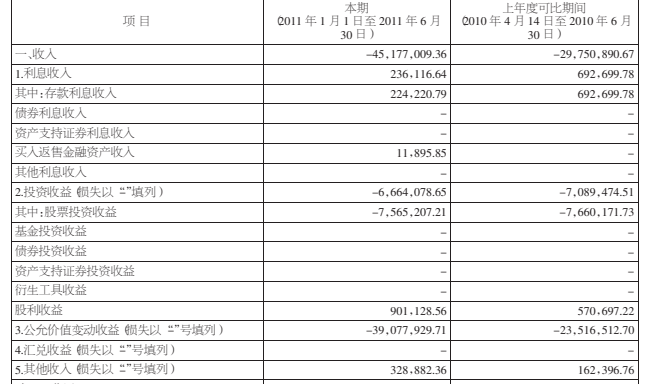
| 项目 | 本期 (2011 年 1 月 1 日至 2011 年 6 月 30 日) | 上年度可比期间 (2010 年 4 月 14 日至 2010 年 6 月 30 日) |
|---|---|---|
| 一、收入 | –45,177,009.36 | –29,750,890.67 |
| 1.利息收入 | 236,116.64 | 692,699.78 |
| 其中:存款利息收入 | 224,220.79 | 692,699.78 |
| 债券利息收入 | – | – |
| 资产支持证券利息收入 | – | – |
| 买入返售金融资产收入 | 11,895.85 | – |
| 其他利息收入 | – | – |
| 2.投资收益 (损失以"–"填列) | –6,664,078.65 | –7,089,474.51 |
| 其中:股票投资收益 | –7,565,207.21 | –7,660,171.73 |
| 基金投资收益 | – | – |
| 债券投资收益 | – | – |
| 资产支持证券投资收益 | – | – |
| 衍生工具收益 | – | – |
| 股利收益 | 901,128.56 | 570,697.22 |
| 3.公允价值变动收益 (损失以"–"号填列) | –39,077,929.71 | –23,516,512.70 |
| 4.汇兑收益 (损失以"–"号填列) | – | – |
| 5.其他收入 (损失以"–"号填列) | 328,882.36 | 162,396.76 |